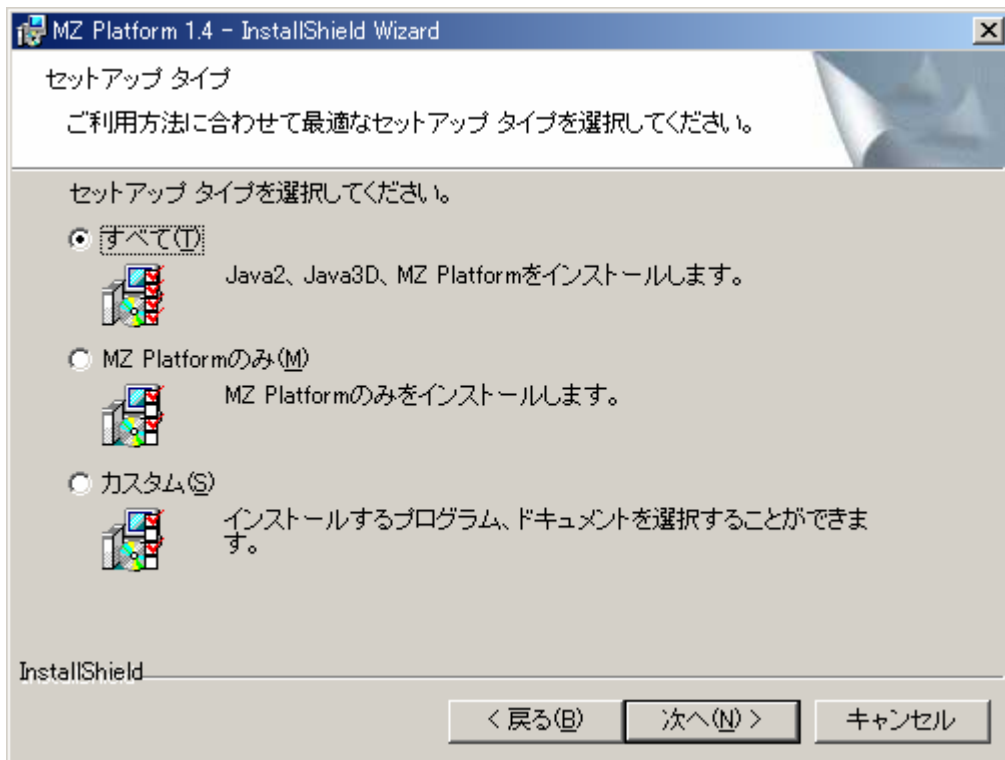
MZ Platform 1.4 - InstallShield Wizard
×

セットアップ タイプ
ご利用方法に合わせて最適なセットアップ タイプを選択してください。

セットアップ タイプを選択してください。

すべて(T)
Java2、Java3D、MZ Platformをインストールします。

MZ Platformのみ(M)
MZ Platformのみをインストールします。

カスタム(S)
インストールするプログラム、ドキュメントを選択することができます。

InstallShield

< 戻る(B)
次へ(N) >
キャンセル